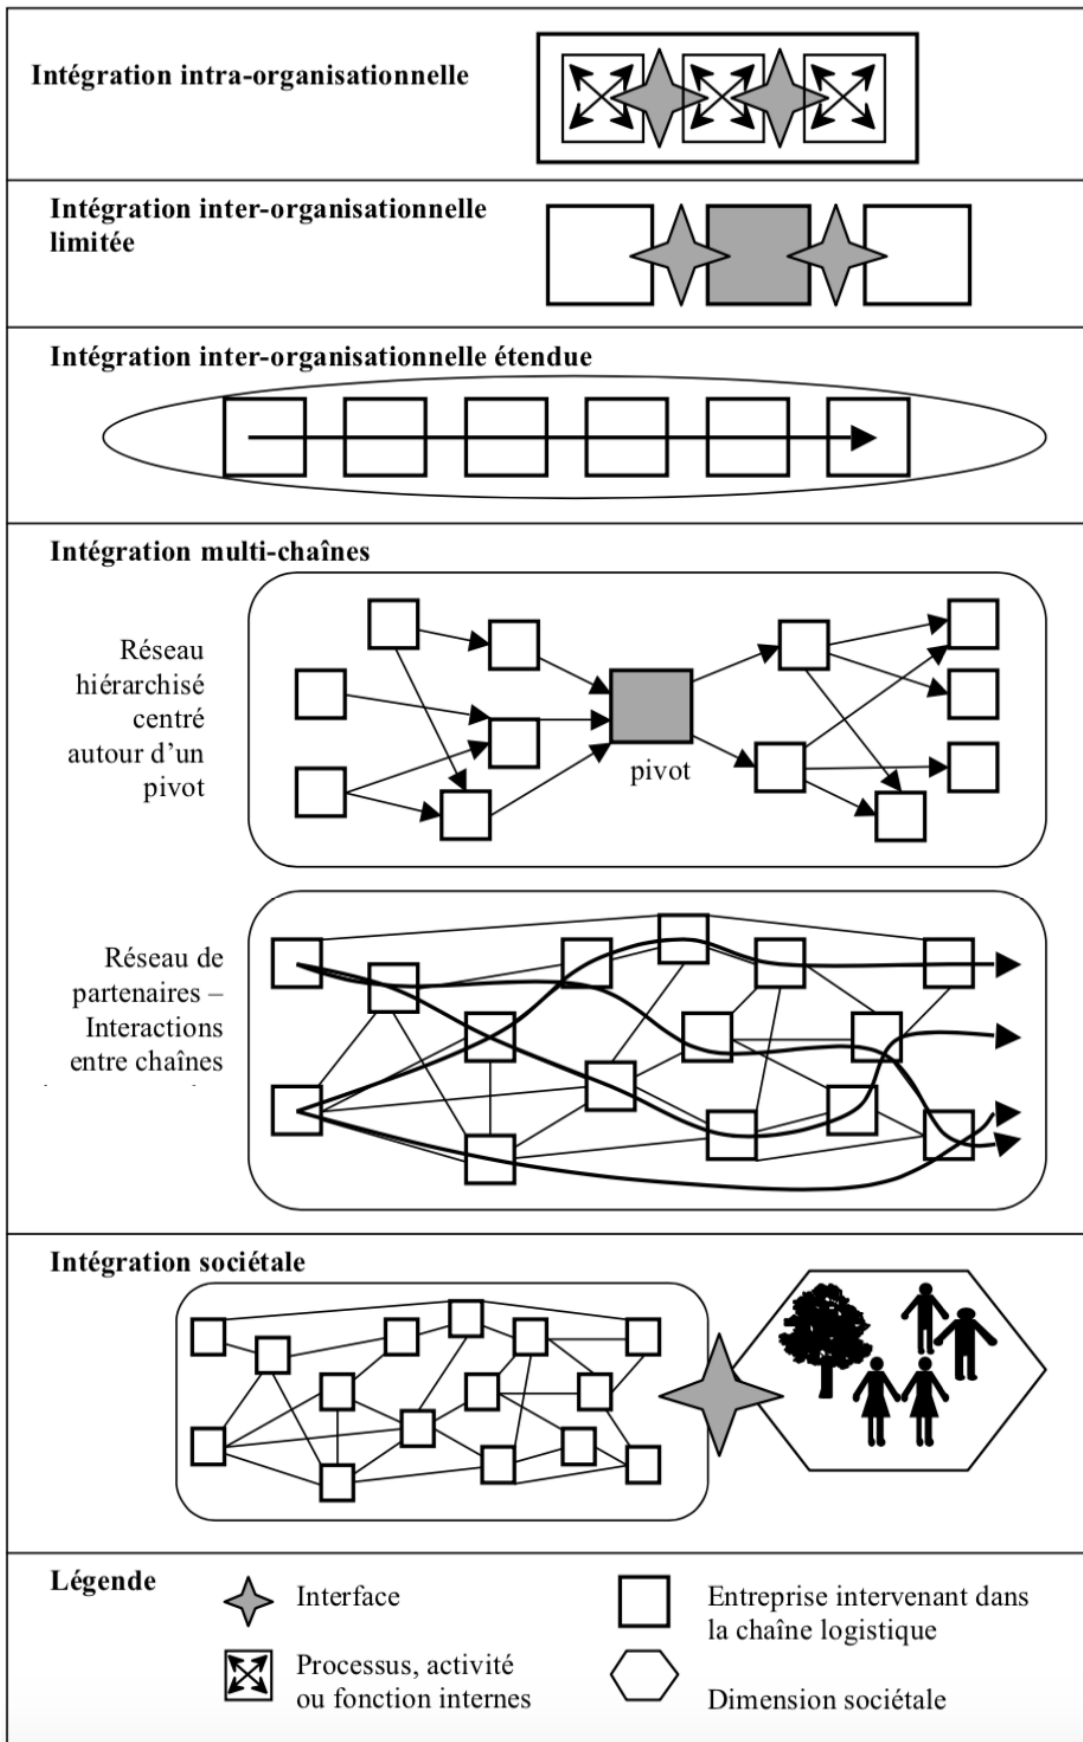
Intégration intra-organisationnelle

Intégration inter-organisationnelle limitée

Intégration inter-organisationnelle étendue

Intégration multi-chaînes

Réseau hiérarchisé centré autour d'un pivot

pivot

Réseau de partenaires – Interactions entre chaînes

Intégration sociétale

Légende

Interface

Processus, activité ou fonction internes

Entreprise intervenant dans la chaîne logistique

Dimension sociétale